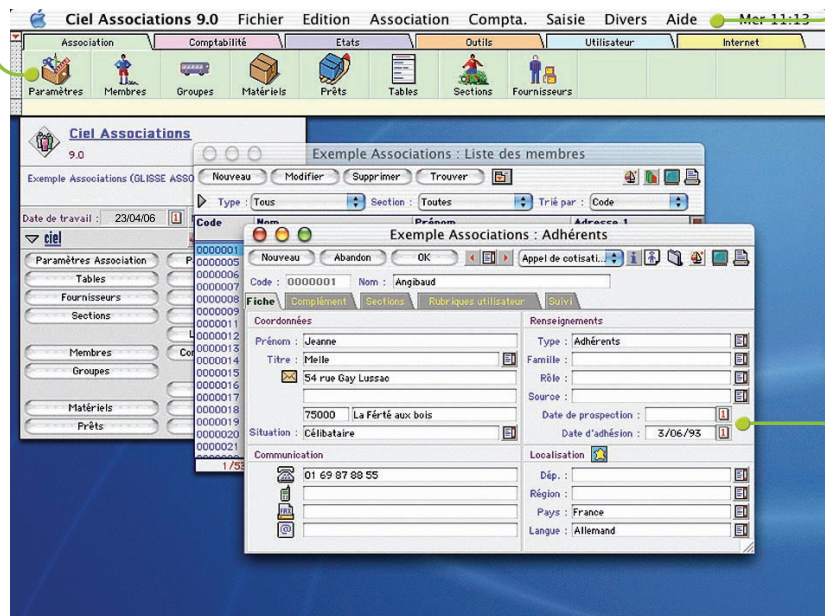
Ciel Associations 9.0 Fichier Edition Association Compta. Saisie Divers Aide Mer 11:13

Association Comptabilité Etats Outils Utilisateur Internet

Paramètres Membres Groupes Matériels Prêts Tables Sections Fournisseurs

Ciel Associations
9.0

Exemple Associations (GLISSE ASSO

Date de travail : 23/04/06

ciel

Paramètres Association
Tables
Fournisseurs
Sections
Membres
Groupes
Matériels
Prêts

Exemple Associations : Liste des membres

Nouveau Modifier Supprimer Trouver

Type : Tous Section : Toutes Trié par : Code

Code Nom Prénom Adresse 1

0000001
0000005
0000006
0000007
0000008
0000009
0000011
0000012
0000013
0000014
0000015
0000016
0000017
0000018
0000019
0000020
0000021

1/53

Exemple Associations : Adhérents

Nouveau Abandon OK Appel de cotisati...

Code : 0000001 Nom : Angibaud

Fiche Complément Sections Rubriques utilisateur Suivi

Coordonnées
Prénom : Jeanne
Titre : Melle
54 rue Gay Lussac
75000 La Férté aux bois
Situation : Célibataire

Renseignements
Type : Adhérents
Famille :
Rôle :
Source :
Date de prospection :
Date d'adhésion : 3/06/93

Communication
01 69 87 88 55

Localisation
Dép. :
Région :
Pays : France
Langue : Allemand